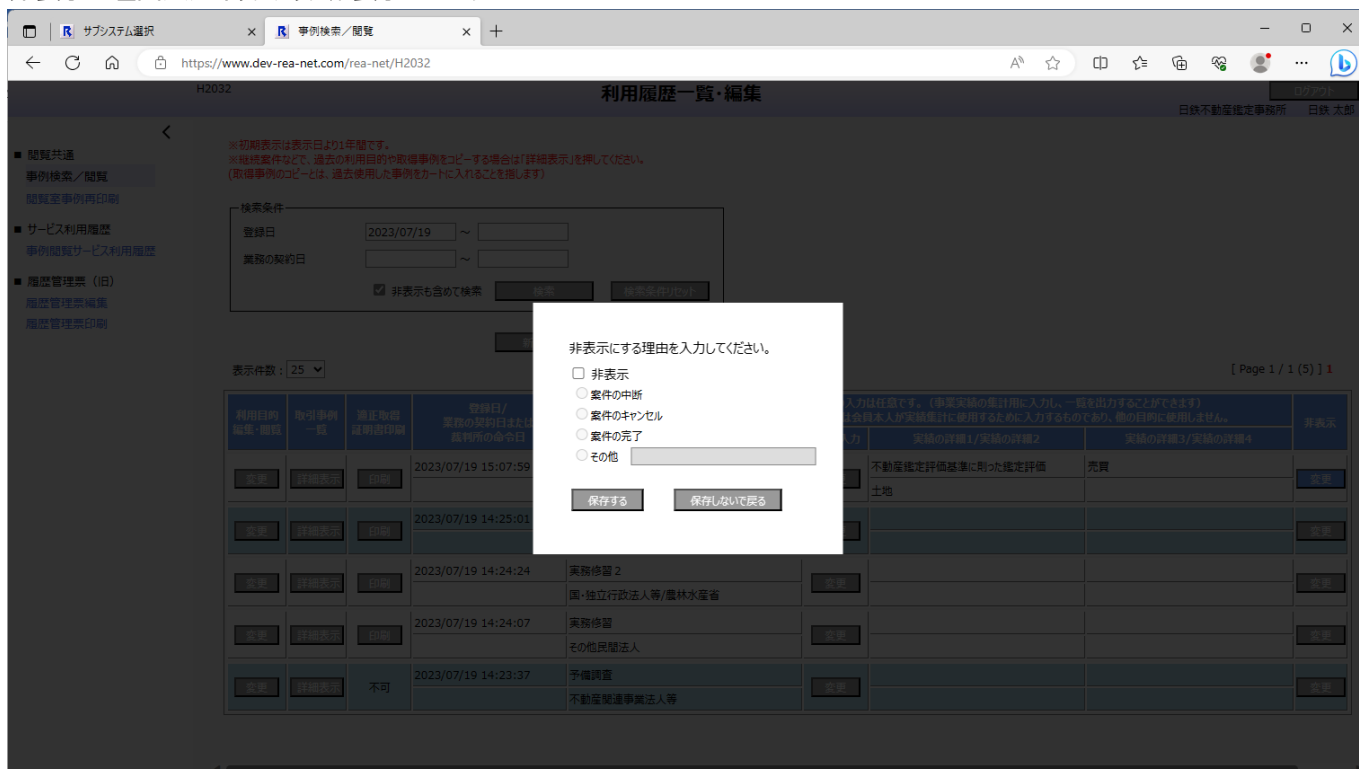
R サブシステム選択 ×
R 事例検索／閲覧 ×
+
https://www.dev-rea-net.com/rea-net/H2032

H2032
利用履歴一覧・編集
ログアウト
日鉄不動産鑑定事務所 日鉄 太郎

■ 閲覧共通
事例検索／閲覧
閲覧室事例再印刷
■ サービス利用履歴
事例閲覧サービス利用履歴
■ 履歴管理票（旧）
履歴管理票編集
履歴管理票印刷

※初期表示は表示日より1年間です。
※継続案件などで、過去の利用目的や取得事例をコピーする場合は「詳細表示」を押してください。
(取得事例のコピーとは、過去使用した事例をカートに入れることを指します)

検索条件
登録日 2023/07/19 ～
業務の契約日 ～
☑ 非表示も含めて検索 検索 検索条件リセット

表示件数：25
[ Page 1 / 1 (5) ] 1

非表示にする理由を入力してください。
☐ 非表示
案件の中断
案件のキャンセル
案件の完了
その他
保存する 保存しないで戻る

| 利用目的編集・閲覧 | 取引事例一覧 | 適正取得証明書印刷 | 登録日/業務の契約日または裁判所の命令日 | | 入力 | 実績の詳細1/実績の詳細2 | 実績の詳細3/実績の詳細4 | 非表示 |
|---|---|---|---|---|---|---|---|---|
| 変更 | 詳細表示 | 印刷 | 2023/07/19 15:07:59 | | | 不動産鑑定評価基準に則った鑑定評価 / 土地 | 売買 | 変更 |
| 変更 | 詳細表示 | 印刷 | 2023/07/19 14:25:01 | | | | | 変更 |
| 変更 | 詳細表示 | 印刷 | 2023/07/19 14:24:24 | 実務修習２ / 国・独立行政法人等/農林水産省 | 変更 | | | 変更 |
| 変更 | 詳細表示 | 印刷 | 2023/07/19 14:24:07 | 実務修習 / その他民間法人 | 変更 | | | 変更 |
| 変更 | 詳細表示 | 不可 | 2023/07/19 14:23:37 | 予備調査 / 不動産関連事業法人等 | 変更 | | | 変更 |

入力は任意です。（事業実績の集計用に入力し、一覧を出力することができます）
社会員本人が実績集計に使用するために入力するものであり、他の目的に使用しません。